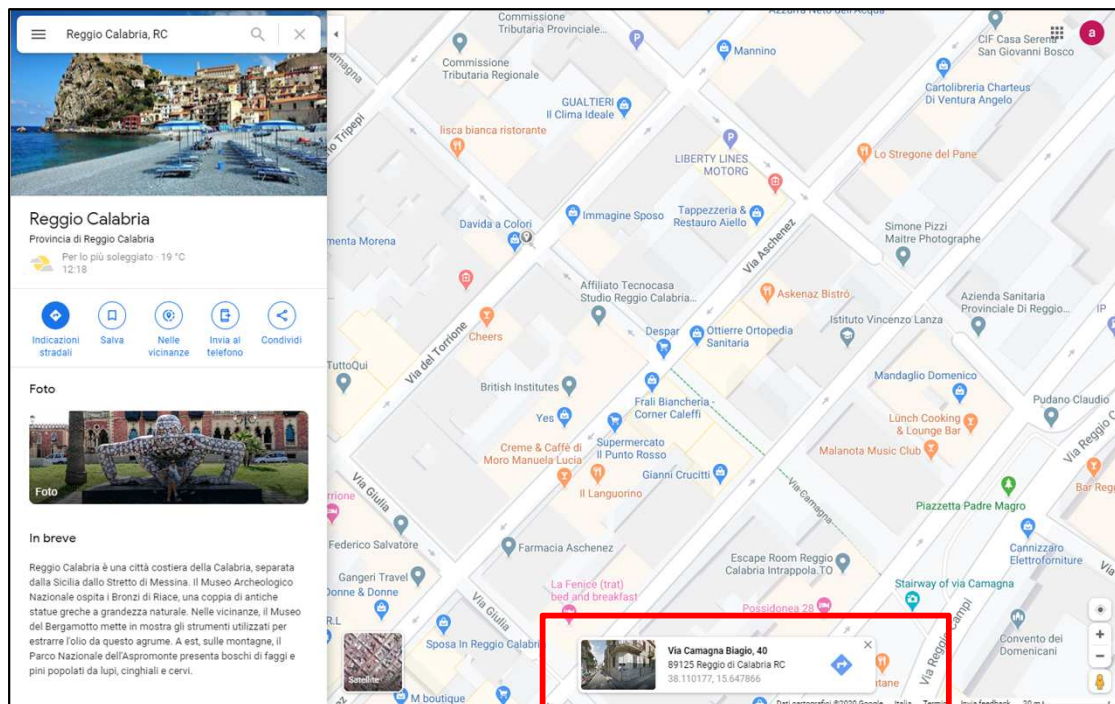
Reggio Calabria, RC

Reggio Calabria

Provincia di Reggio Calabria

Per lo più soleggiato · 19 °C
12:18

Indicazioni stradali
Salva
Nelle vicinanze
Invia al telefono
Condividi

Foto

Foto

In breve

Reggio Calabria è una città costiera della Calabria, separata dalla Sicilia dallo Stretto di Messina. Il Museo Archeologico Nazionale ospita i Bronzi di Riace, una coppia di antiche statue greche a grandezza naturale. Nelle vicinanze, il Museo del Bergamotto mette in mostra gli strumenti utilizzati per estrarre l'olio da questo agrume. A est, sulle montagne, il Parco Nazionale dell'Aspromonte presenta boschi di faggi e pini popolati da lupi, cinghiali e cervi.

Commissione Tributaria Provinciale...
Commissione Tributaria Regionale
Mannino
CIF Casa Seren
San Giovanni Bosco
Cartolibreria Charteus Di Ventura Angelo
GUALTIERI Il Clima Ideale
lisca bianca ristorante
LIBERTY LINES MOTORG
Lo Stregone del Pane
Via Tripepi
Davida a Colori
Immagine Sposo
Tappezzeria & Restauro Aiello
Simone Pizzi Maitre Photographe
menta Morena
Via Aschenez
Affiliato Tecnocasa Studio Reggio Calabria...
Askenaz Bistrò
Azienda Sanitaria Provinciale Di Reggio...
Istituto Vincenzo Lanza
Cheers
Despar
Ottierre Ortopedia Sanitaria
Via del Torrione
TuttoQui
British Institutes
Mandaglio Domenico
Frali Biancheria - Corner Caleffi
Pudano Claudio
Yes
Lunch Cooking & Lounge Bar
Creme & Caffè di Moro Manuela Lucia
Supermercato Il Punto Rosso
Malanota Music Club
Via Reggio C
Gianni Crucitti
Il Languorino
Bar Reg
Via Camagna
rrione
Via Giulia
Piazzetta Padre Magro
Federico Salvatore
Farmacia Aschenez
Cannizzaro Elettroforniture
Escape Room Reggio Calabria Intrappola.TO
Gangeri Travel
Donne & Donne
La Fenice (trat) bed and breakfast
Stairway of via Camagna
Possidonea 28
Via Giulia
Via Reggio Campi
R.L
Convento dei Domenicani
Sposa In Reggio Calabri
Satellite
M boutique
Via Camagna Biagio, 40
89125 Reggio di Calabria RC
38.110177, 15.647866
Dati cartografici ©2020 Google Italia Termini Invia feedback 20 m